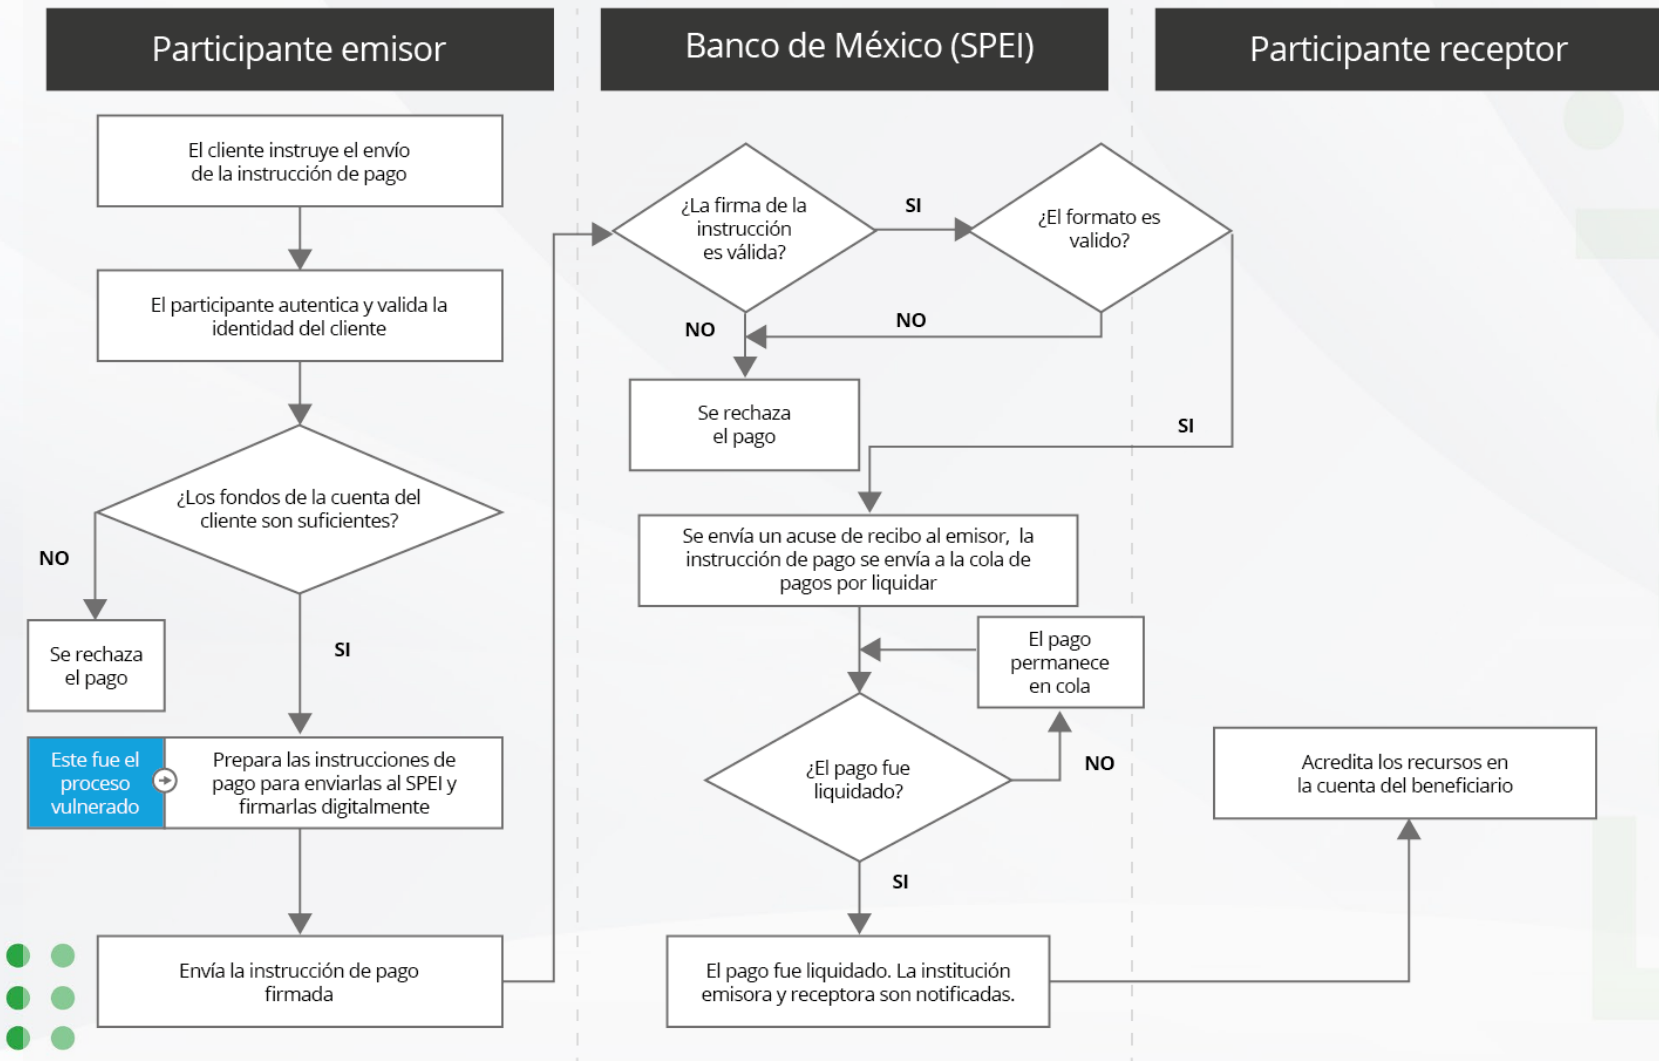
Participante emisor

Banco de México (SPEI)

Participante receptor

El cliente instruye el envío de la instrucción de pago

El participante autentica y valida la identidad del cliente

¿Los fondos de la cuenta del cliente son suficientes?

NO

Se rechaza el pago

SI

Este fue el proceso vulnerado

Prepara las instrucciones de pago para enviarlas al SPEI y firmarlas digitalmente

Envía la instrucción de pago firmada

¿La firma de la instrucción es válida?

SI

¿El formato es valido?

NO

NO

Se rechaza el pago

SI

Se envía un acuse de recibo al emisor, la instrucción de pago se envía a la cola de pagos por liquidar

El pago permanece en cola

¿El pago fue liquidado?

NO

SI

El pago fue liquidado. La institución emisora y receptora son notificadas.

Acredita los recursos en la cuenta del beneficiario